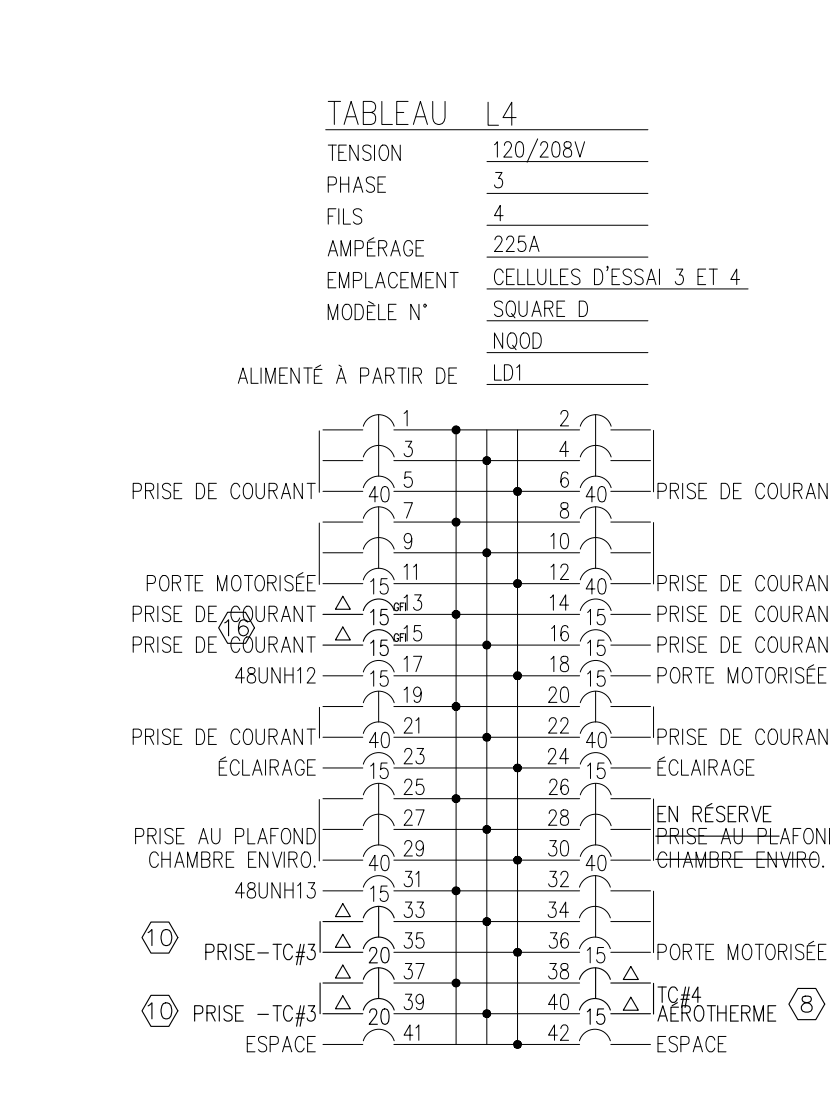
TABLEAU L4
TENSION 120/208V
PHASE 3
FILS 4
AMPÉRAGE 225A
EMPLACEMENT CELLULES D'ESSAI 3 ET 4
MODÈLE N° SQUARE D
NQOD
ALIMENTÉ À PARTIR DE LD1

1 2
3 4
PRISE DE COURANT 40 5 6 40 PRISE DE COURAN
7 8
9 10
PORTE MOTORISÉE 15 11 12 40 PRISE DE COURAN
PRISE DE COURANT △ 15 GFI 13 14 15 PRISE DE COURAN
16
PRISE DE COURANT △ 15 GFI 15 16 15 PRISE DE COURAN
48UNH12 15 17 18 15 PORTE MOTORISÉE
19 20
PRISE DE COURANT 40 21 22 40 PRISE DE COURAN
ÉCLAIRAGE 15 23 24 15 ÉCLAIRAGE
25 26
PRISE AU PLAFOND 27 28 EN RÉSERVE
PRISE AU PLAFONI
CHAMBRE ENVIRO. 40 29 30 40 CHAMBRE ENVIRO.
48UNH13 15 31 32
△ 33 34
10 PRISE-TC#3 △ 20 35 36 15 PORTE MOTORISÉE
△ 37 38 △
10 PRISE -TC#3 △ 20 39 40 15 △ TC#4 AÉROTHERME 8
ESPACE 41 42 ESPACE